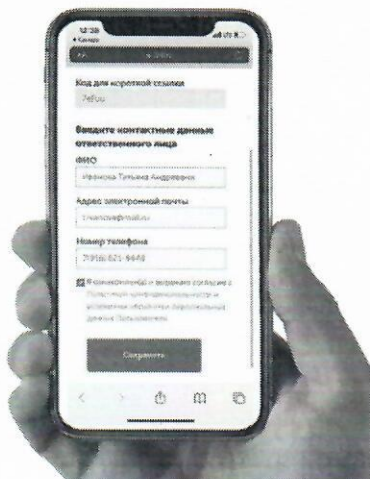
12:38

Код для короткой ссылки
7eFuu

Введите контактные данные ответственного лица

ФИО
Иванова Татьяна Андреевна

Адрес электронной почты
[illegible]@mail.ru

Номер телефона
7(916) 621-4448

Я ознакомлен(а) и выражаю согласие с Политикой конфиденциальности и условиями обработки персональных данных Пользователя

Сохранить